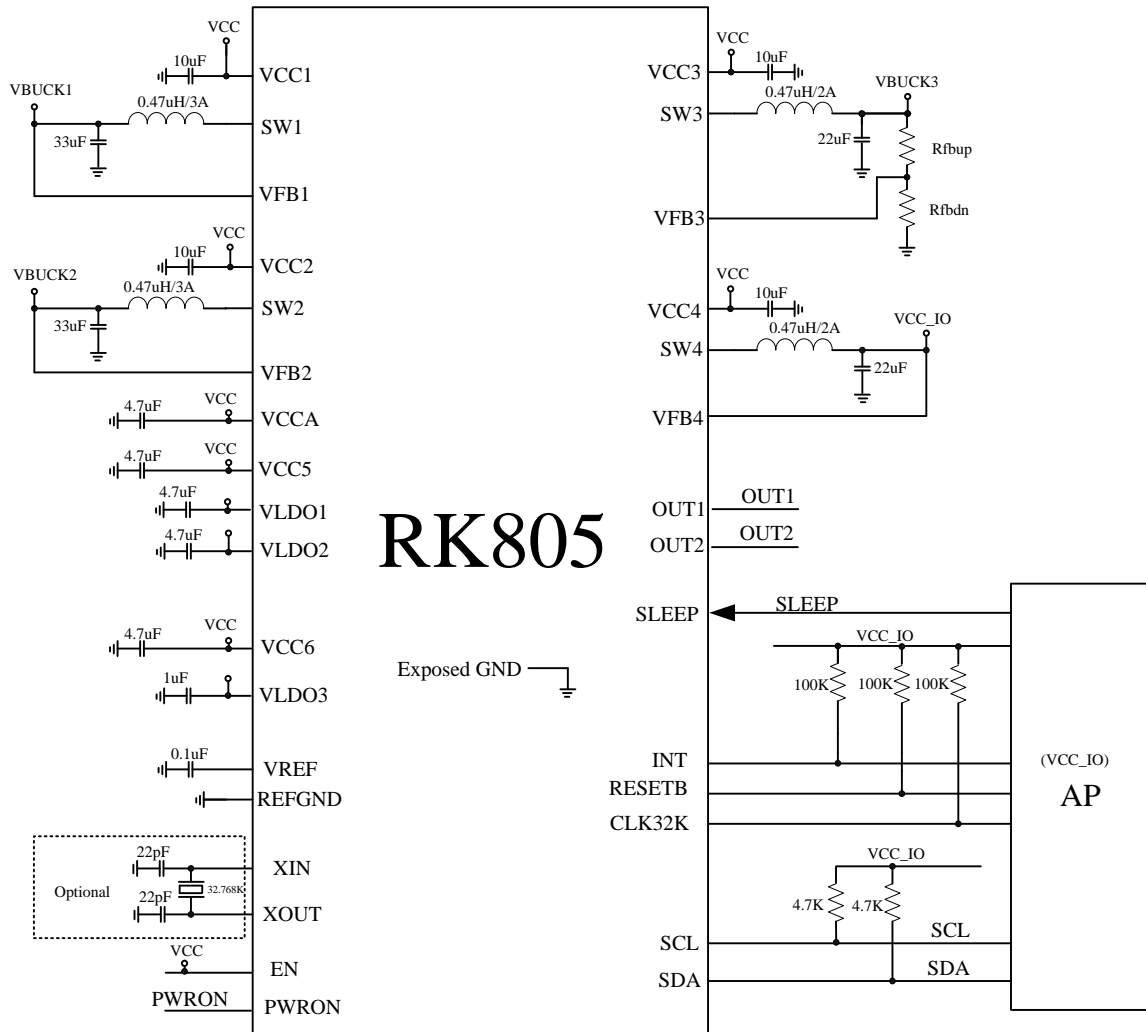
VCC
10uF
VCC1
VBUCK1
0.47uH/3A
SW1
33uF
VFB1
VCC
10uF
VCC2
VBUCK2
0.47uH/3A
SW2
33uF
VFB2
4.7uF
VCC
VCCA
4.7uF
VCC
VCC5
4.7uF
VLDO1
4.7uF
VLDO2
4.7uF
VCC
VCC6
1uF
VLDO3
0.1uF
VREF
REFGND
22pF
XIN
Optional
32.768K
22pF
XOUT
VCC
EN
PWRON
PWRON

RK805

Exposed GND

VCC
10uF
VCC3
0.47uH/2A
VBUCK3
SW3
22uF
Rfbup
Rfbdn
VFB3
VCC
10uF
VCC4
0.47uH/2A
VCC_IO
SW4
22uF
VFB4
OUT1
OUT1
OUT2
OUT2
SLEEP
SLEEP
VCC_IO
100K
100K
100K
INT
RESETB
CLK32K
VCC_IO
4.7K
4.7K
SCL
SCL
SDA
SDA
(VCC_IO)
AP